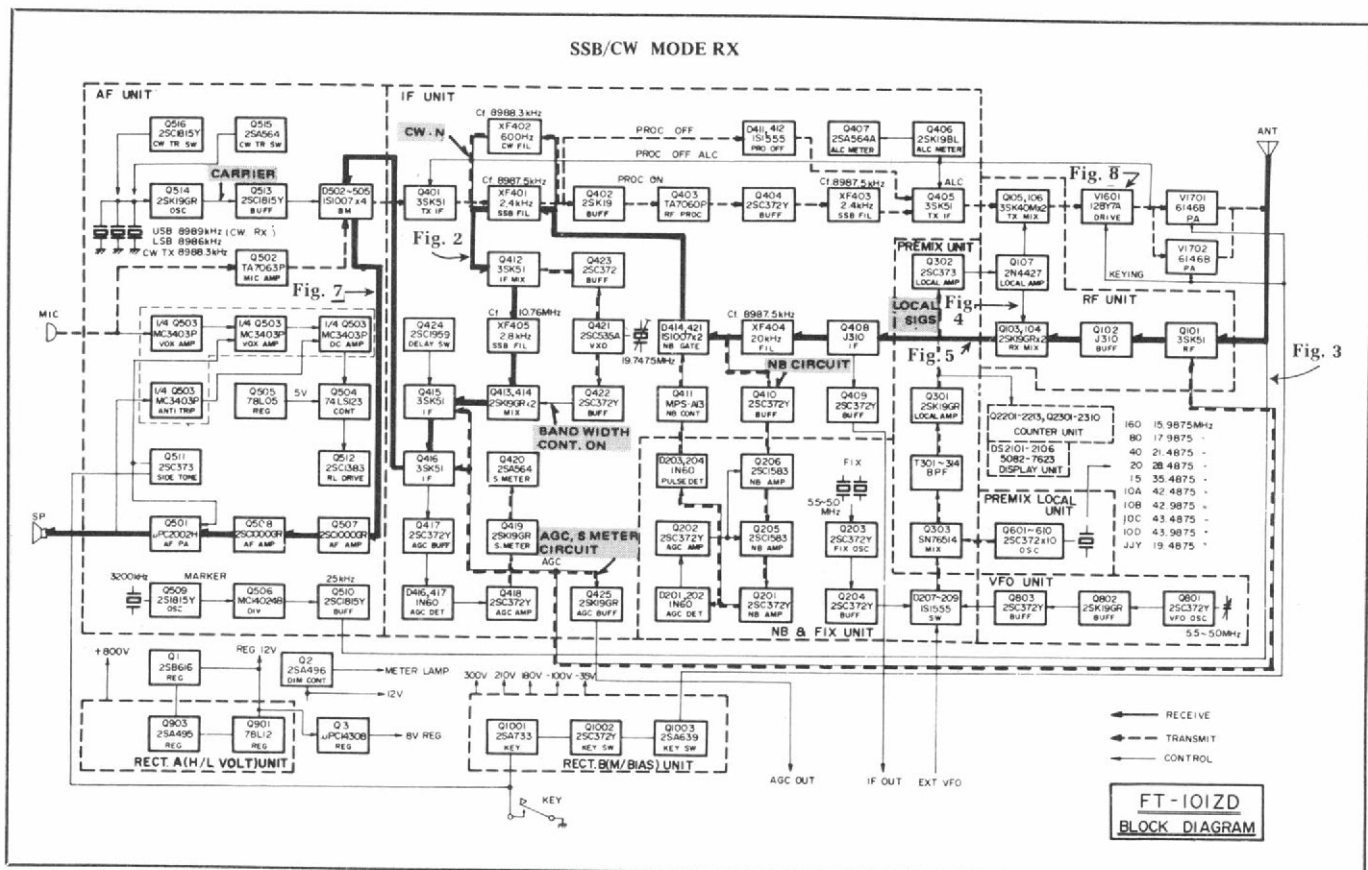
SSB/CW MODE RX

AF UNIT

Q516 2SC1815Y CW TR SW
Q515 2SA564 CW TR SW
CARRIER
Q514 2SK19GR OSC
Q513 2SC1815Y BUFF
D502~505 1S1007x4 BM
USB 8989kHz (CW Rx)
LSB 8986kHz
CW TX 8988.3kHz
Q502 TA7063P MIC AMP
Fig. 7
MIC
1/4 Q503 MC3403P VOX AMP
1/4 Q503 MC3403P VOX AMP
1/4 Q503 MC3403P DC AMP
1/4 Q503 MC3403P ANTI TRIP
Q505 78L05 REG
5V
Q504 74LS123 CONT
Q512 2SC1383 RL DRIVE
Q511 2SC373 SIDE TONE
SP
Q501 μPC2002H AF PA
Q508 2SC1000GR AF AMP
Q507 2SC1000GR AF AMP
3200kHz
MARKER
Q509 2SC1815Y OSC
Q506 MC14024B DIV
25kHz
Q510 2SC1815Y BUFF

IF UNIT

CW・N
Cf. 8988.3kHz
XF402 600Hz CW FIL
PROC OFF
D411, 412 1S1555 PRO OFF
PROC OFF ALC
Q407 2SA564A ALC METER
Q406 2SK19BL ALC METER
Cf. 8987.5kHz
Q401 3SK51 TX IF
XF401 2.4kHz SSB FIL
PROC ON
Q402 2SK19 BUFF
Q403 TA7060P RF PROC
Q404 2SC372Y BUFF
Cf. 8987.5kHz
XF403 2.4kHz SSB FIL
ALC
Q405 3SK51 TX IF
Fig. 2
Q412 3SK51 IF MIX
Q423 2SC372 BUFF
Cf. 10.76MHz
Q424 2SC1959 DELAY SW
XF405 2.8kHz SSB FIL
Q421 2SC535A VXO
19.7475MHz
D414, 421 1S1007x2 NB GATE
Cf. 8987.5kHz
XF404 20kHz FIL
Q408 J310 IF
Q415 3SK51 IF
Q413, 414 2SK19GRx2 MIX
Q422 2SC372Y BUFF
Q411 MPS-A13 NB CONT
NB CIRCUIT
Q410 2SC372Y BUFF
Q409 2SC372Y BUFF
BAND WIDTH CONT. ON
Q416 3SK51 IF
Q420 2SA564 S METER
D203, 204 1N60 PULSE DET
Q206 2SC1583 NB AMP
FIX
5.5~50 MHz
Q417 2SC372Y AGC BUFF
Q419 2SK19GR S.METER
AGC, S METER CIRCUIT
AGC
Q202 2SC372Y AGC AMP
Q205 2SC1583 NB AMP
Q203 2SC372Y FIX OSC
D416, 417 1N60 AGC DET
Q418 2SC372Y AGC AMP
Q425 2SK19GR AGC BUFF
D201, 202 1N60 AGC DET
Q201 2SC372Y NB AMP
Q204 2SC372Y BUFF
NB & FIX UNIT

PREMIX UNIT
Q302 2SC373 LOCAL AMP
LOCAL SIGS
Fig. 4
Fig. 5
Q301 2SK19GR LOCAL AMP
T301~314 BPF
Q303 SN76514 MIX
D207~209 1S1555 SW

Fig. 8
Q105, 106 3SK40Mx2 TX MIX
V1601 12BY7A DRIVE
V1701 6146B PA
V1702 6146B PA
ANT
Q107 2N4427 LOCAL AMP
KEYING
RF UNIT
Q103, 104 2SK19GRx2 RX MIX
Q102 J310 BUFF
Q101 3SK51 RF
Fig. 3

Q2201~2213, Q2301~2310 COUNTER UNIT
DS2101~2106 5082-7623 DISPLAY UNIT

| | |
|---|---|
| 160 | 15.9875MHz |
| 80 | 17.9875 〃 |
| 40 | 21.4875 〃 |
| 20 | 28.4875 〃 |
| 15 | 35.4875 〃 |
| 10A | 42.4875 〃 |
| 10B | 42.9875 〃 |
| 10C | 43.4875 〃 |
| 10D | 43.9875 〃 |
| JJY | 19.4875 〃 |

PREMIX LOCAL UNIT
Q601~610 2SC372x10 OSC
VFO UNIT
Q803 2SC372Y BUFF
Q802 2SK19GR BUFF
Q801 2SC372Y VFO OSC
5.5~5.0MHz

+800V
REG 12V
Q1 2SB616 REG
Q2 2SA496 DIM CONT
METER LAMP
12V
Q903 2SA495 REG
Q901 78L12 REG
Q3 μPC14308 REG
8V REG
RECT. A(H/L VOLT)UNIT

300V 210V 180V -100V -35V
Q1001 2SA733 KEY
Q1002 2SC372Y KEY SW
Q1003 2SA639 KEY SW
RECT. B(M/BIAS) UNIT
KEY
AGC OUT
IF OUT
EXT VFO

RECEIVE
TRANSMIT
CONTROL

FT-101ZD
BLOCK DIAGRAM